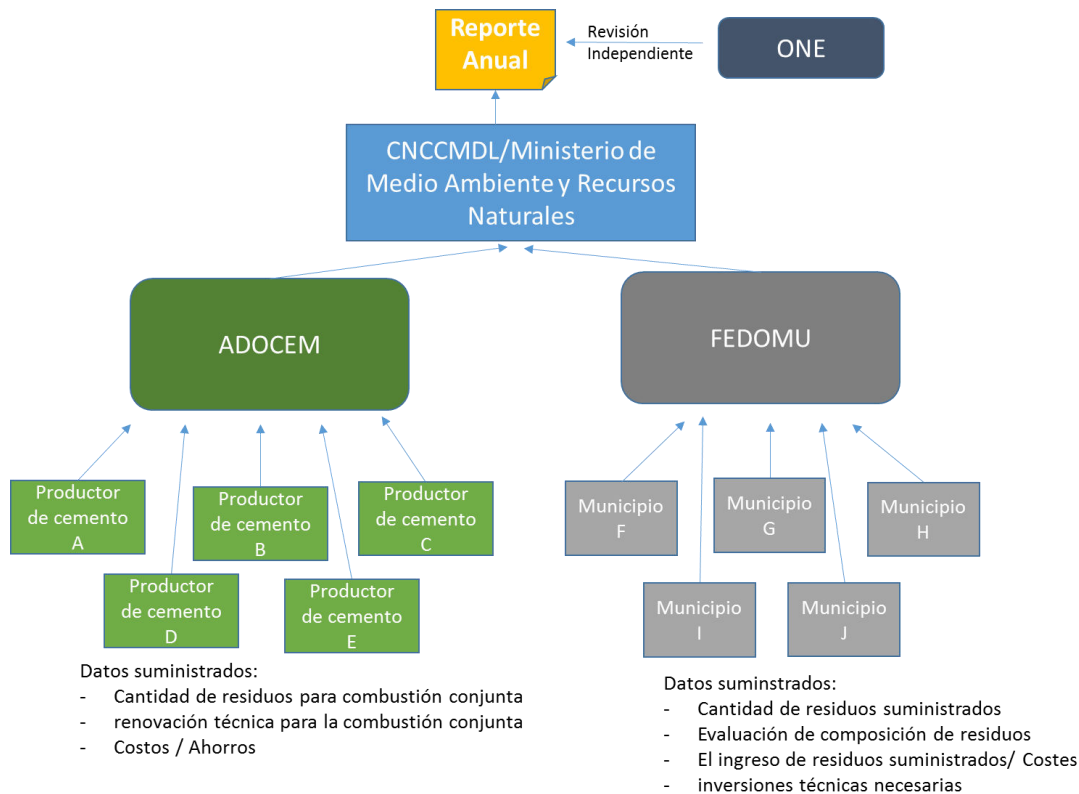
Reporte Anual

Revisión Independiente

ONE

CNCCMDL/Ministerio de Medio Ambiente y Recursos Naturales

ADOCEM

FEDOMU

Productor de cemento A

Productor de cemento B

Productor de cemento C

Productor de cemento D

Productor de cemento E

Municipio F

Municipio G

Municipio H

Municipio I

Municipio J

Datos suministrados:
- Cantidad de residuos para combustión conjunta
- renovación técnica para la combustión conjunta
- Costos / Ahorros

Datos suminstrados:
- Cantidad de residuos suministrados
- Evaluación de composición de residuos
- El ingreso de residuos suministrados/ Costes
- inversiones técnicas necesarias